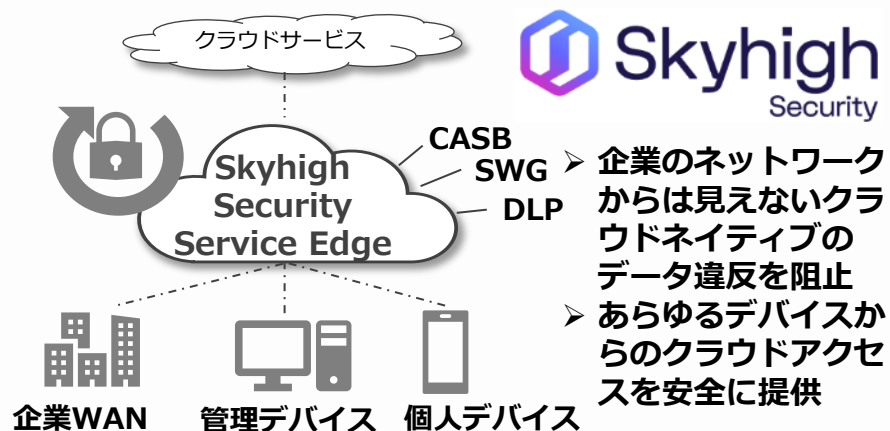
クラウドサービス

Skyhigh Security

Skyhigh Security Service Edge

CASB
SWG
DLP

➢ 企業のネットワークからは見えないクラウドネイティブのデータ違反を阻止
➢ あらゆるデバイスからのクラウドアクセスを安全に提供

企業WAN
管理デバイス
個人デバイス